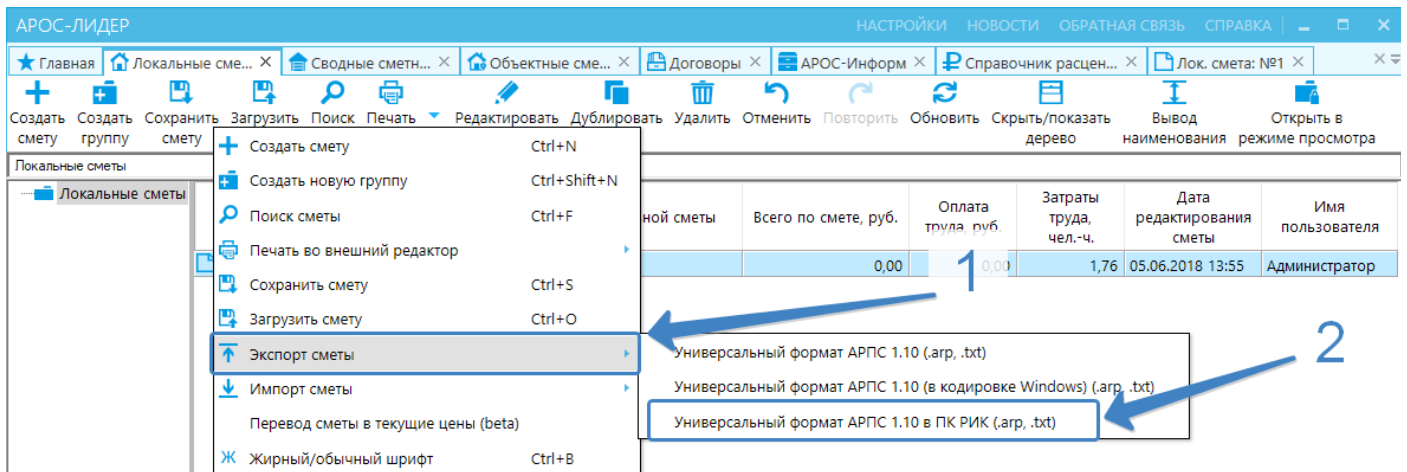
АРОС-ЛИДЕР

НАСТРОЙКИ НОВОСТИ ОБРАТНАЯ СВЯЗЬ СПРАВКА

Главная | Локальные сме... | Сводные сметн... | Объектные сме... | Договоры | АРОС-Информ | Справочник расцен... | Лок. смета: №1

Создать смету | Создать группу | Сохранить смету | Загрузить | Поиск | Печать | Редактировать | Дублировать | Удалить | Отменить | Повторить | Обновить | Скрыть/показать дерево | Вывод наименования | Открыть в режиме просмотра

Локальные сметы

Локальные сметы

| ной сметы | Всего по смете, руб. | Оплата труда, руб. | Затраты труда, чел.-ч. | Дата редактирования сметы | Имя пользователя |
|---|---|---|---|---|---|
| | 0,00 | 0,00 | 1,76 | 05.06.2018 13:55 | Администратор |

Создать смету Ctrl+N
Создать новую группу Ctrl+Shift+N
Поиск сметы Ctrl+F
Печать во внешний редактор
Сохранить смету Ctrl+S
Загрузить смету Ctrl+O
Экспорт сметы
Импорт сметы
Перевод сметы в текущие цены (beta)
Ж Жирный/обычный шрифт Ctrl+B

1

2

Универсальный формат АРПС 1.10 (.arp, .txt)
Универсальный формат АРПС 1.10 (в кодировке Windows) (.arp, .txt)
Универсальный формат АРПС 1.10 в ПК РИК (.arp, .txt)